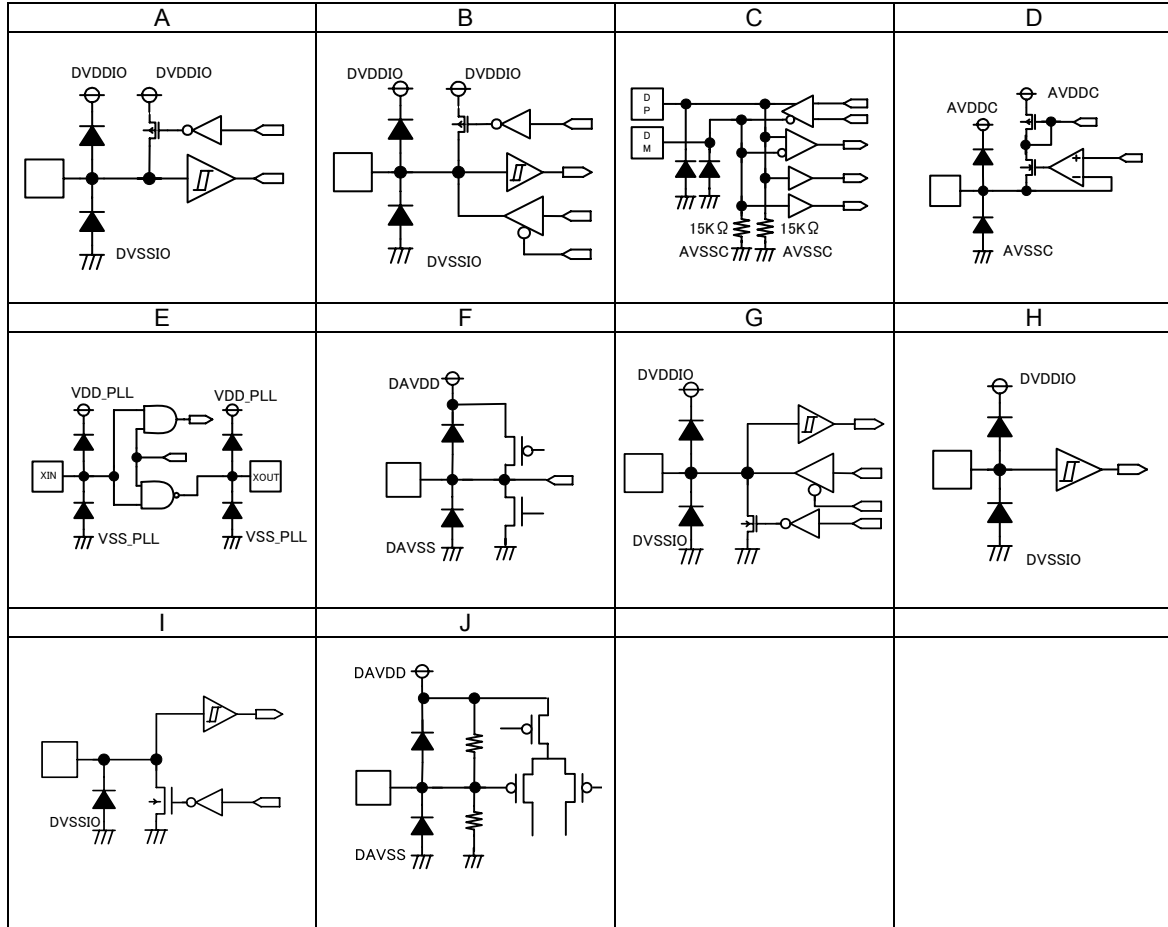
| A | B | C | D |
|---|---|---|---|
| DVDDIO DVDDIO DVSSIO | DVDDIO DVDDIO DVSSIO | D P D M 15KΩ 15KΩ AVSSC AVSSC | AVDDC AVDDC + − AVSSC |
| E | F | G | H |
| VDD_PLL VDD_PLL XIN XOUT VSS_PLL VSS_PLL | DAVDD DAVSS | DVDDIO DVSSIO | DVDDIO DVSSIO |
| I | J | | |
| DVSSIO | DAVDD DAVSS | | |